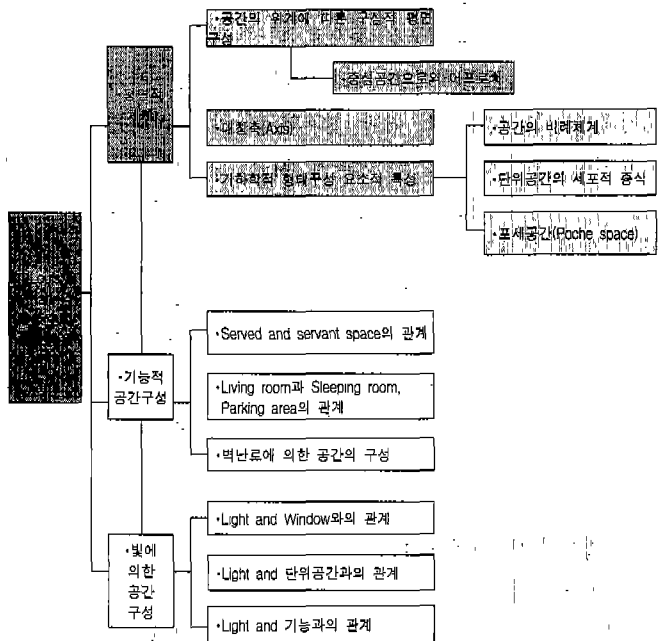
•공간의 위계에 따른 구심적 평면구성

•중심공간으로의 어프로치

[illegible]

•대칭축(Axis)

•기하학적 형태구성 요소의 특성

•공간의 비례체계

•단위공간의 세포적 증식

•포셰공간(Poche space)

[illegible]

•Served and servant space의 관계

•기능적 공간구성

•Living room과 Sleeping room, Parking area의 관계

•벽난로에 의한 공간의 구성

•Light and Window와의 관계

•빛에 의한 공간 구성

•Light and 단위공간과의 관계

•Light and 기능과의 관계